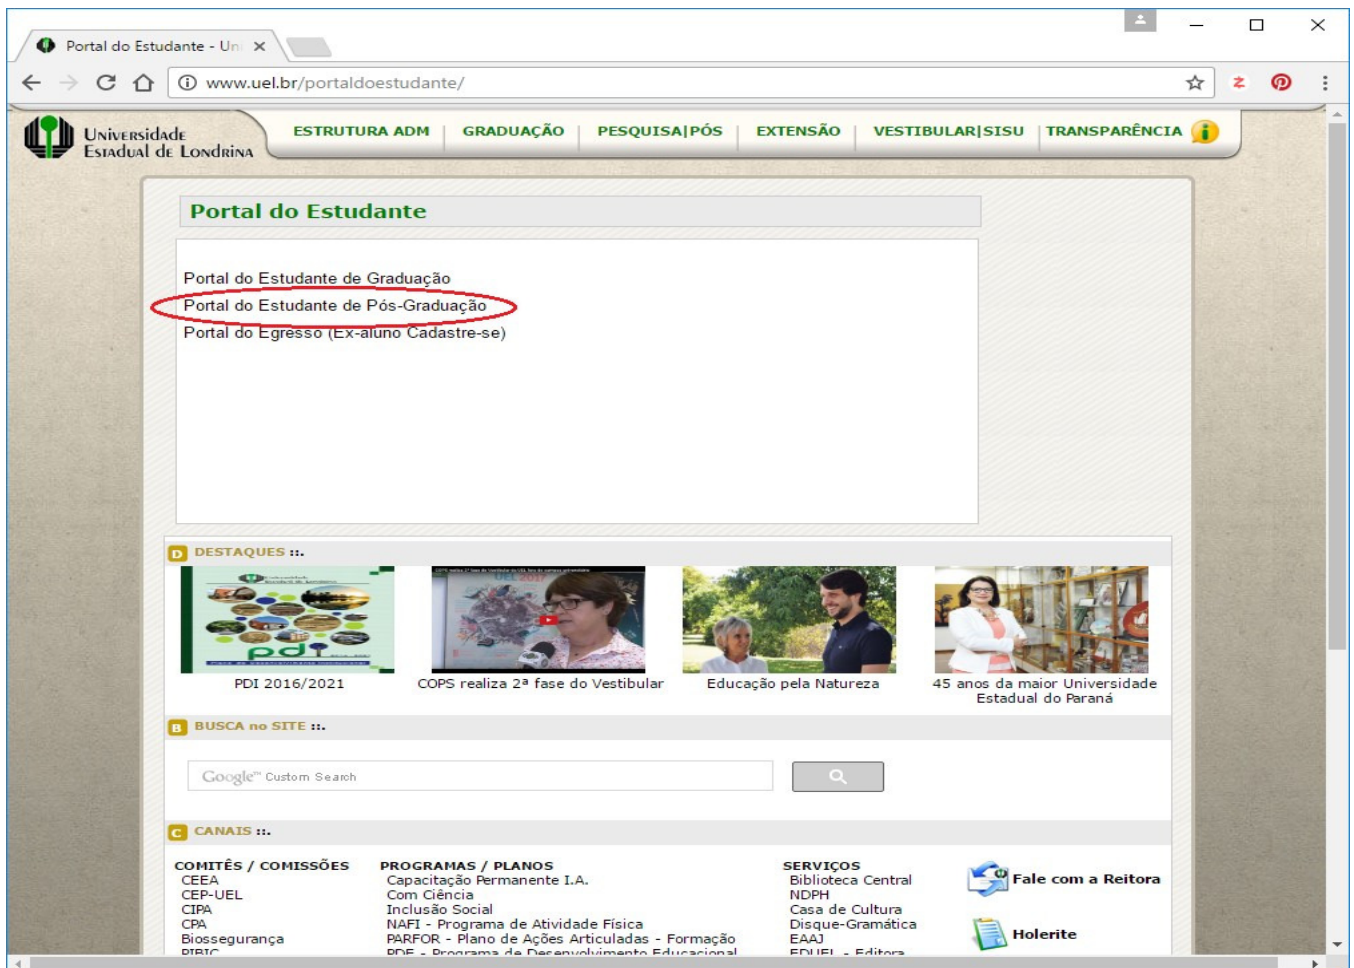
Portal do Estudante - Un ×

www.uel.br/portaldoestudante/

Universidade Estadual de Londrina

ESTRUTURA ADM | GRADUAÇÃO | PESQUISA|PÓS | EXTENSÃO | VESTIBULAR|SISU | TRANSPARÊNCIA

Portal do Estudante

Portal do Estudante de Graduação
Portal do Estudante de Pós-Graduação
Portal do Egresso (Ex-aluno Cadastre-se)

D DESTAQUES ::.

PDI 2016/2021
COPS realiza 2ª fase do Vestibular
Educação pela Natureza
45 anos da maior Universidade Estadual do Paraná

B BUSCA no SITE ::.

Google™ Custom Search

C CANAIS ::.

COMITÊS / COMISSÕES
CEEA
CEP-UEL
CIPA
CPA
Biossegurança
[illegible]

PROGRAMAS / PLANOS
Capacitação Permanente I.A.
Com Ciência
Inclusão Social
NAFI - Programa de Atividade Física
PARFOR - Plano de Ações Articuladas - Formação
PDE - Programa de Desenvolvimento Educacional

SERVIÇOS
Biblioteca Central
NDPH
Casa de Cultura
Disque-Gramática
EAAJ
EDUEL - Editora

Fale com a Reitora
Holerite